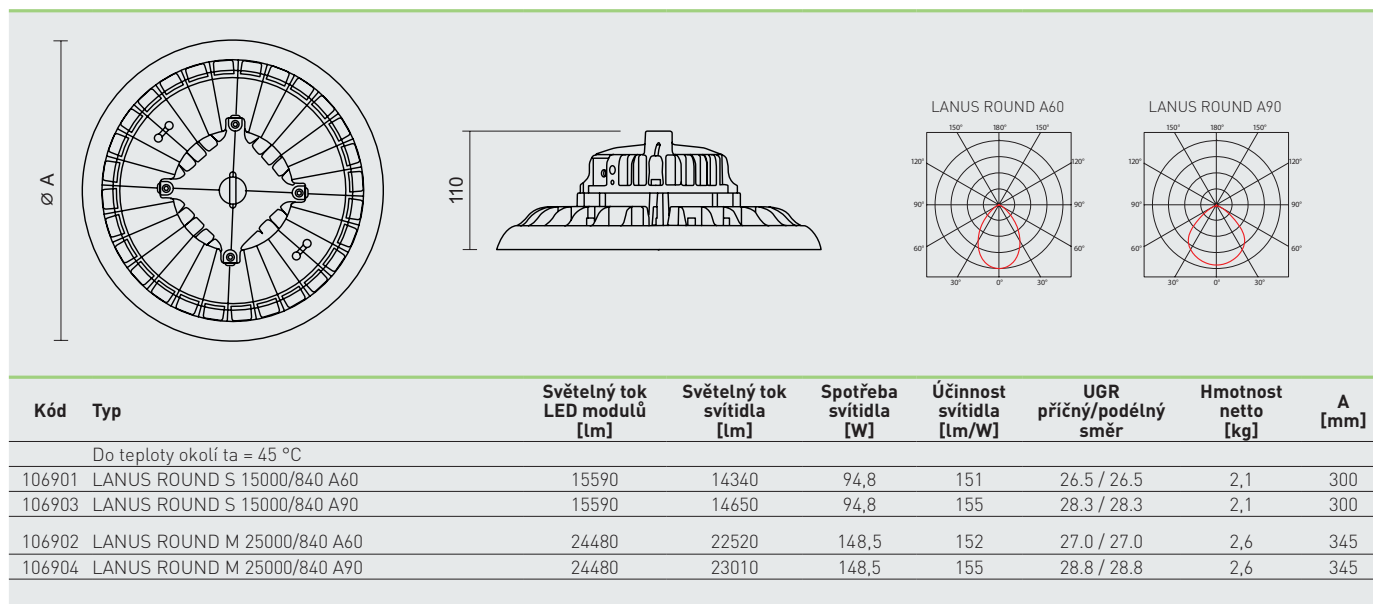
Ø A

110

LANUS ROUND A60

150° 180° 150°
120° 120°
90° 90°
60° 60°
30° 0° 30°

LANUS ROUND A90

150° 180° 150°
120° 120°
90° 90°
60° 60°
30° 0° 30°

| Kód | Typ | Světelný tok LED modulů [lm] | Světelný tok svítidla [lm] | Spotřeba svítidla [W] | Účinnost svítidla [lm/W] | UGR příčný/podélný směr | Hmotnost netto [kg] | A [mm] |
|---|---|---|---|---|---|---|---|---|
| | Do teploty okolí ta = 45 °C | | | | | | | |
| 106901 | LANUS ROUND S 15000/840 A60 | 15590 | 14340 | 94,8 | 151 | 26.5 / 26.5 | 2,1 | 300 |
| 106903 | LANUS ROUND S 15000/840 A90 | 15590 | 14650 | 94,8 | 155 | 28.3 / 28.3 | 2,1 | 300 |
| 106902 | LANUS ROUND M 25000/840 A60 | 24480 | 22520 | 148,5 | 152 | 27.0 / 27.0 | 2,6 | 345 |
| 106904 | LANUS ROUND M 25000/840 A90 | 24480 | 23010 | 148,5 | 155 | 28.8 / 28.8 | 2,6 | 345 |